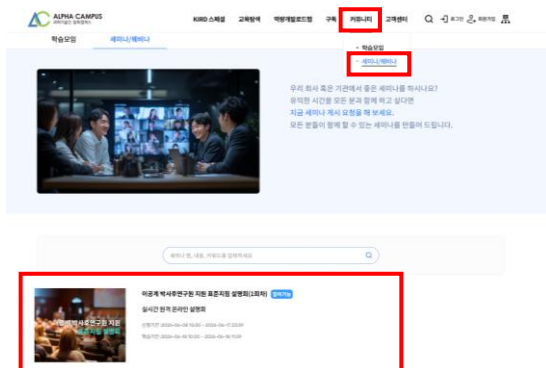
ALPHA CAMPUS

KIRD 스페셜 교육탐색 역량개발로드맵 구독 커뮤니티 고객센터 로그인 회원가입

학습모임 세미나/웨비나

학습모임
세미나/웨비나

우리 회사 혹은 기관에서 좋은 세미나를 하시나요?
유익한 시간을 모든 분과 함께 하고 싶다면
지금 세미나 게시 요청을 해 보세요.
모든 분들이 함께 할 수 있는 세미나를 만들어 드립니다.

세미나 명, 내용, 키워드를 입력하세요

이공계 박사후연구원 지원 표준지침 설명회(1회차) 접수가능

실시간 원격 온라인 설명회

신청기간 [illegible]
학습기간 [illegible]

이공계 박사후연구원 지원 표준지침 설명회